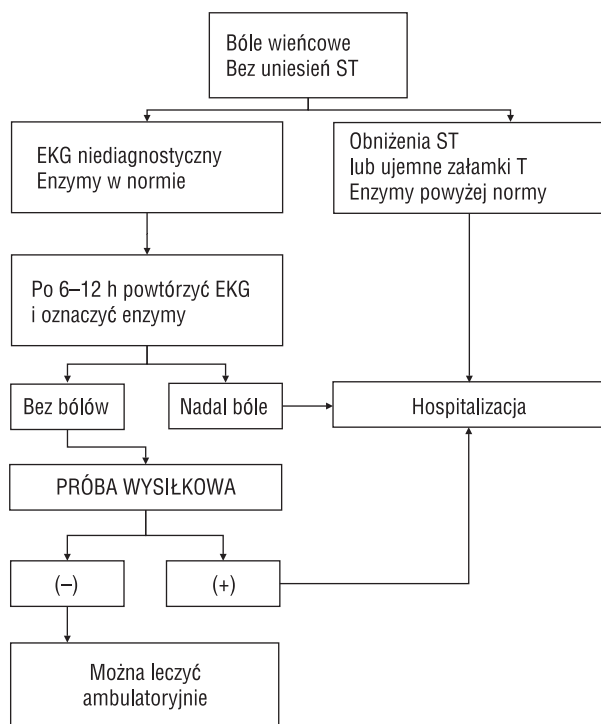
Bóle wieńcowe
Bez uniesień ST

EKG niediagnostyczny
Enzymy w normie

Obniżenia ST
lub ujemne załamki T
Enzymy powyżej normy

Po 6–12 h powtórzyć EKG
i oznaczyć enzymy

Bez bólów

Nadal bóle

Hospitalizacja

PRÓBA WYSIŁKOWA

(–)

(+)

Można leczyć
ambulatoryjnie